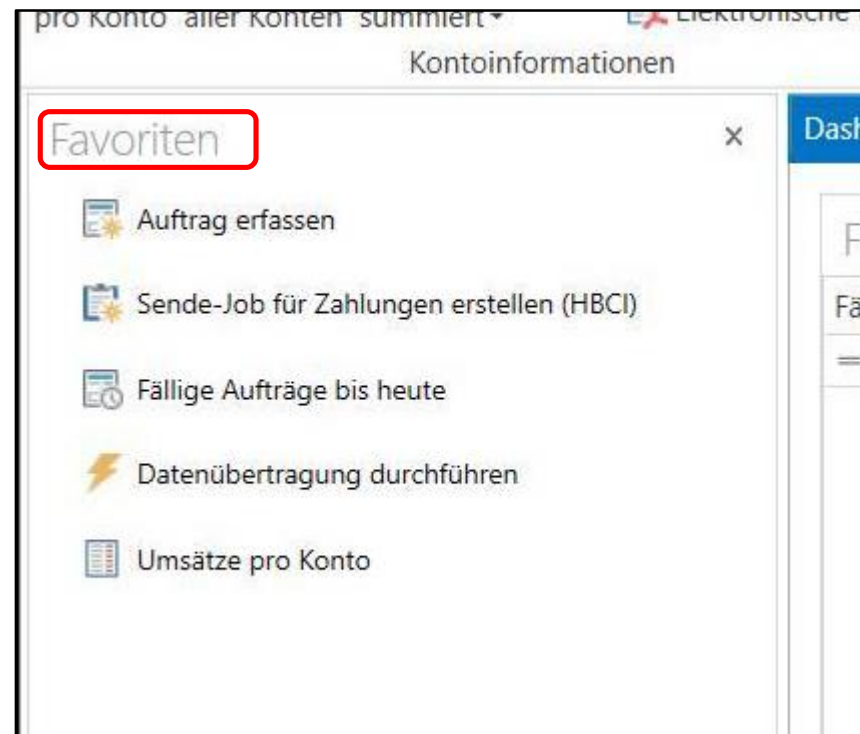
pro Konto aller Konten summiert ▾ Elektronische

Kontoinformationen

Favoriten ×

Auftrag erfassen

Sende-Job für Zahlungen erstellen (HBCI)

Fällige Aufträge bis heute

Datenübertragung durchführen

Umsätze pro Konto

Dash

F

Fä